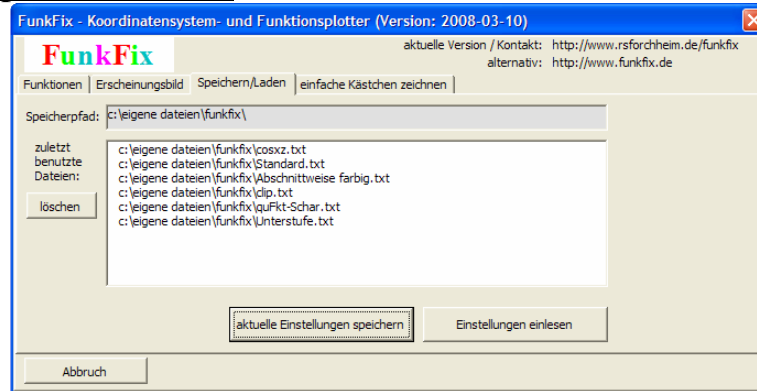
FunkFix - Koordinatensystem- und Funktionsplotter (Version: 2008-03-10)

FunkFix

aktuelle Version / Kontakt: http://www.rsforchheim.de/funkfix
alternativ: http://www.funkfix.de

Funktionen | Erscheinungsbild | Speichern/Laden | einfache Kästchen zeichnen

Speicherpfad: c:\eigene dateien\funkfix\

zuletzt benutzte Dateien:

löschen

c:\eigene dateien\funkfix\cosxz.txt
c:\eigene dateien\funkfix\Standard.txt
c:\eigene dateien\funkfix\Abschnittweise farbig.txt
c:\eigene dateien\funkfix\clip.txt
c:\eigene dateien\funkfix\quFkt-Schar.txt
c:\eigene dateien\funkfix\Unterstufe.txt

aktuelle Einstellungen speichern

Einstellungen einlesen

Abbruch